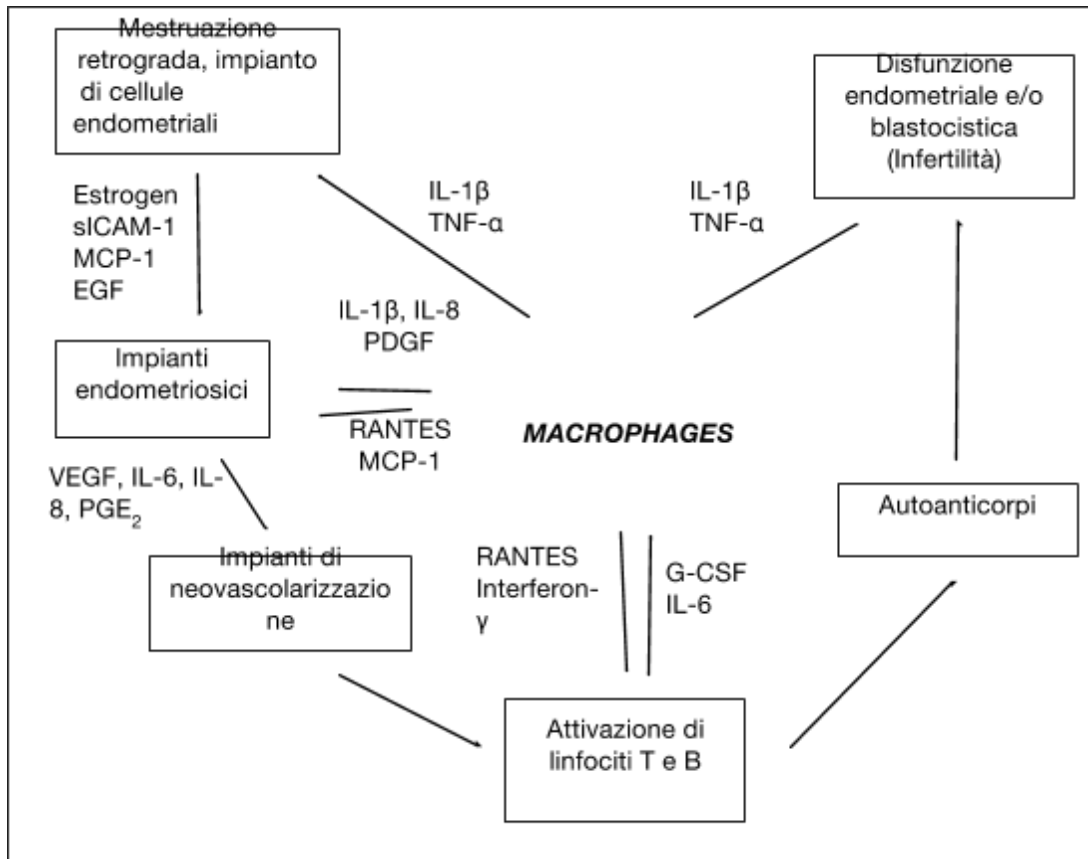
Mestruazione retrograda, impianto di cellule endometriali

Disfunzione endometriale e/o blastocistica (Infertilità)

Estrogen
sICAM-1
MCP-1
EGF

IL-1β
TNF-α

IL-1β
TNF-α

IL-1β, IL-8
PDGF

Impianti endometriosici

RANTES
MCP-1

*MACROPHAGES*

VEGF, IL-6, IL-8, $PGE_2$

Autoanticorpi

Impianti di neovascolarizzazione

RANTES
Interferon-γ

G-CSF
IL-6

Attivazione di linfociti T e B